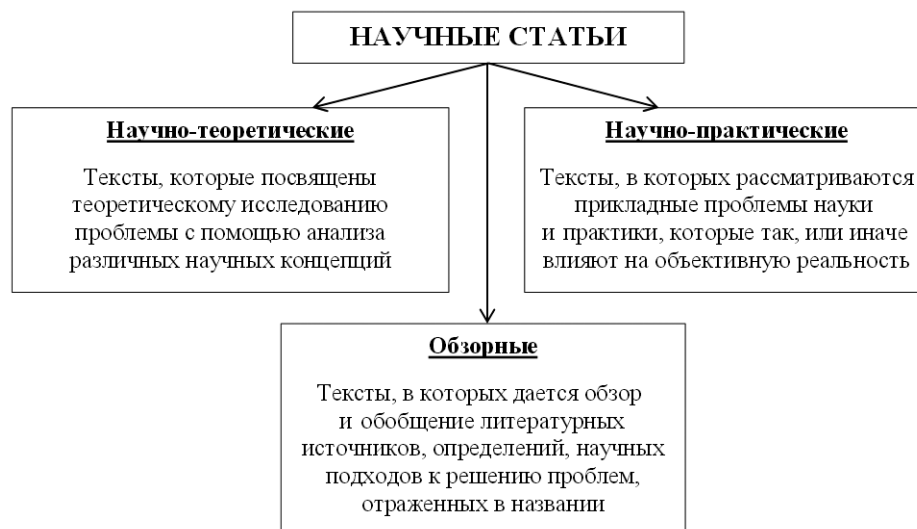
НАУЧНЫЕ СТАТЬИ

Научно-теоретические

Тексты, которые посвящены теоретическому исследованию проблемы с помощью анализа различных научных концепций

Научно-практические

Тексты, в которых рассматриваются прикладные проблемы науки и практики, которые так, или иначе влияют на объективную реальность

Обзорные

Тексты, в которых дается обзор и обобщение литературных источников, определений, научных подходов к решению проблем, отраженных в названии